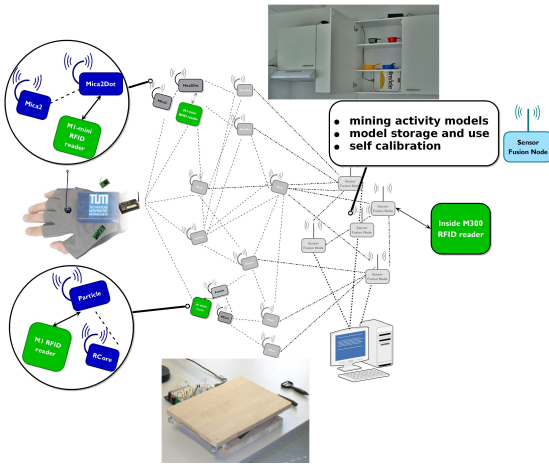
Mica2

Mica2Dot

M1-mini RFID reader

Mica2

Mica2Dot

M1-mini RFID reader

mining activity models
model storage and use
self calibration

Sensor Fusion Node

Sensor Fusion Node

Sensor Fusion Node

Sensor Fusion Node

Sensor Fusion Node

Sensor Fusion Node

Inside M300 RFID reader

TUM

Particle

M1 RFID reader

RCore

M1 RFID reader